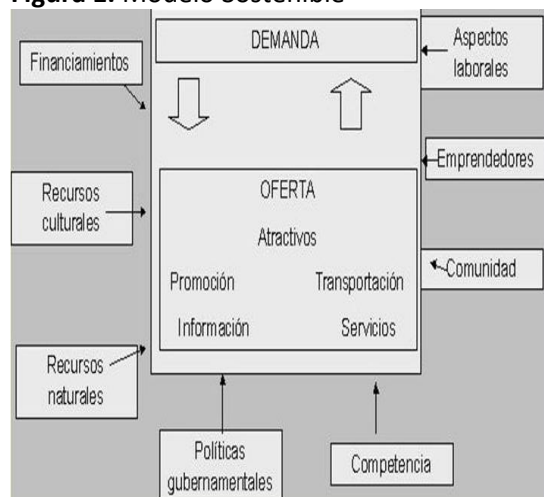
Figura 1. Modelo Sostenible

DEMANDA

Financiamientos

Aspectos laborales

Emprendedores

Recursos culturales

OFERTA

Atractivos

Promoción

Transportación

Información

Servicios

Comunidad

Recursos naturales

Políticas gubernamentales

Competencia